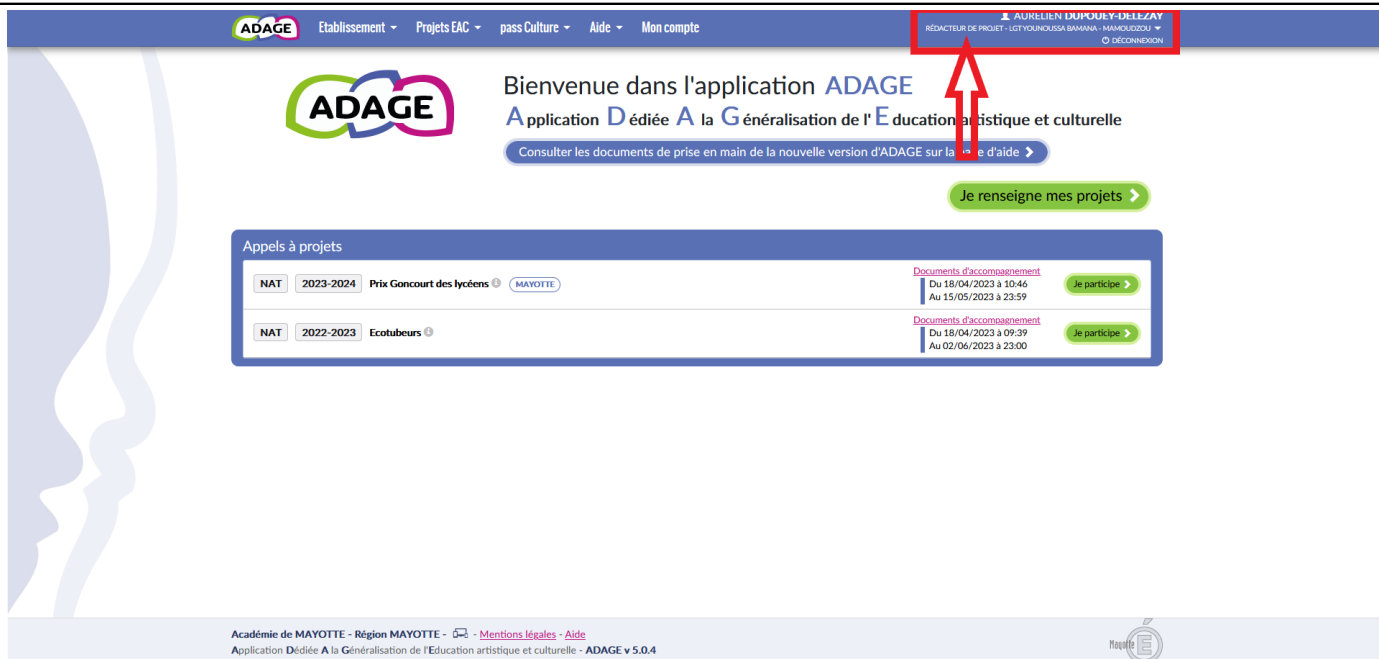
ADAGE Etablissement ▾ Projets EAC ▾ pass Culture ▾ Aide ▾ Mon compte

AURELIEN DUPOUEY-DELEZAY
RÉDACTEUR DE PROJET - LGT YOUNOUSSA BAMANA - MAMOUDZOU ▾
DÉCONNEXION

ADAGE

Bienvenue dans l'application ADAGE
Application Dédiée A la Généralisation de l'Education artistique et culturelle

Consulter les documents de prise en main de la nouvelle version d'ADAGE sur la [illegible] d'aide

Je renseigne mes projets

Appels à projets

NAT 2023-2024 Prix Goncourt des lycéens MAYOTTE
Documents d'accompagnement
Du 18/04/2023 à 10:46
Au 15/05/2023 à 23:59
Je participe

NAT 2022-2023 Ecotubeurs
Documents d'accompagnement
Du 18/04/2023 à 09:39
Au 02/06/2023 à 23:00
Je participe

Académie de MAYOTTE - Région MAYOTTE - - Mentions légales - Aide
Application Dédiée A la Généralisation de l'Education artistique et culturelle - ADAGE v 5.0.4

Mayotte